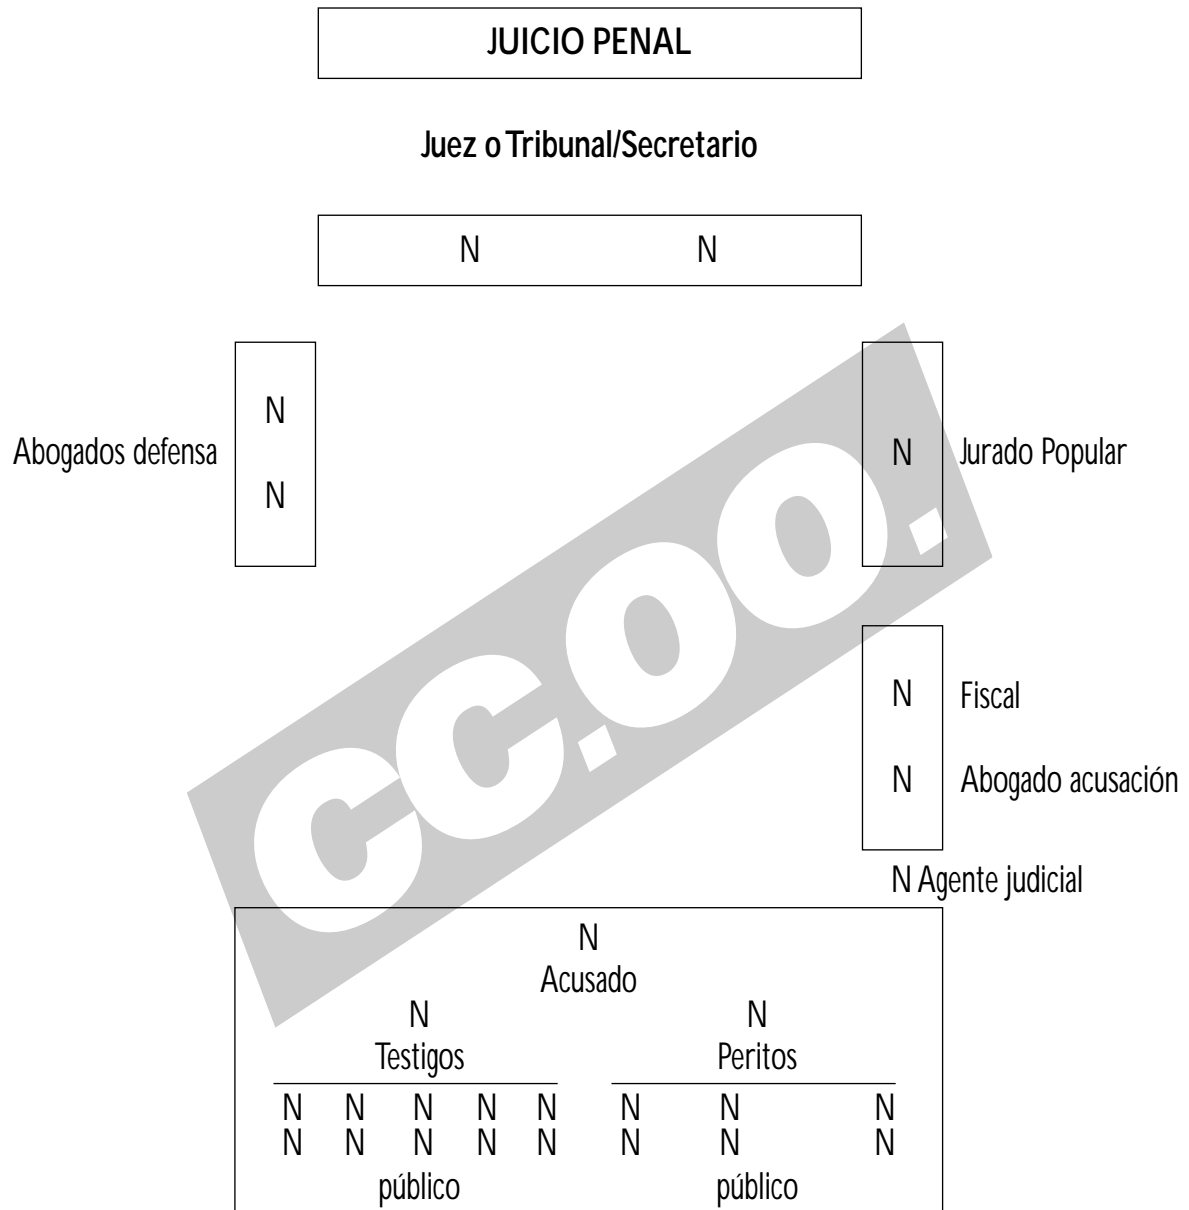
JUICIO PENAL

Juez o Tribunal/Secretario

N N

Abogados defensa N N

N Jurado Popular

N Fiscal

N Abogado acusación

N Agente judicial

N
Acusado

N
Testigos

N
Peritos

N N N N N N N N
N N N N N N N N
público público

CC.OO.